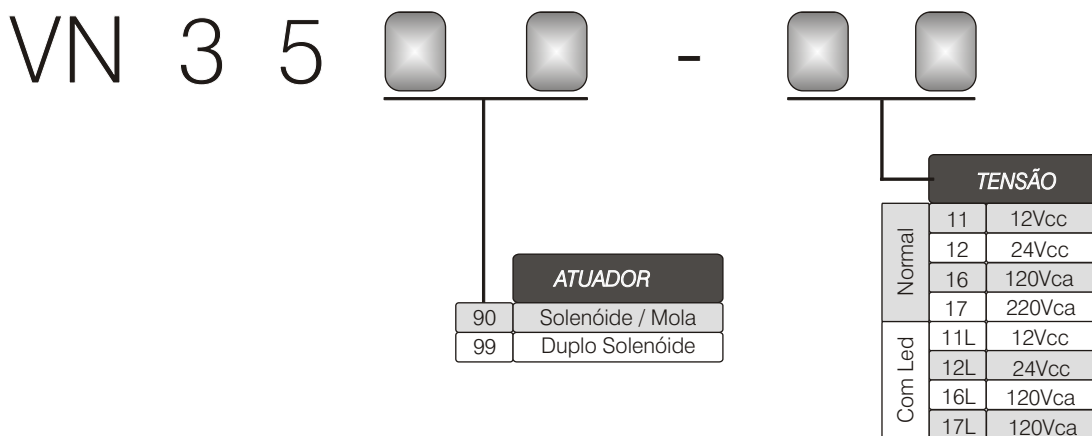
VN 3 5 -

ATUADOR

| 90 | Solenóide / Mola |
|---|---|
| 99 | Duplo Solenóide |

TENSÃO

| | | |
|---|---|---|
| Normal | 11 | 12Vcc |
| | 12 | 24Vcc |
| | 16 | 120Vca |
| | 17 | 220Vca |
| Com Led | 11L | 12Vcc |
| | 12L | 24Vcc |
| | 16L | 120Vca |
| | 17L | 120Vca |